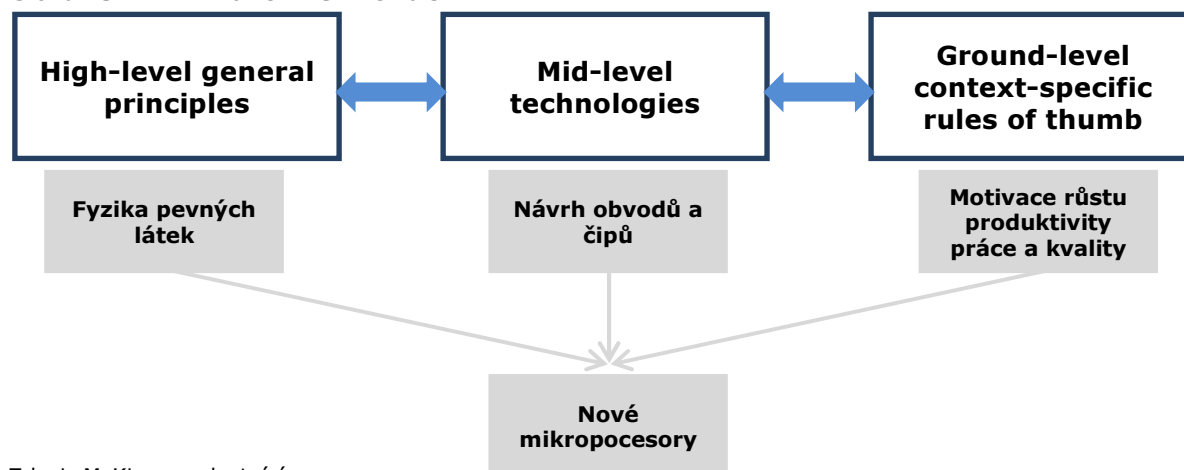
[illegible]

High-level general principles

Mid-level technologies

Ground-level context-specific rules of thumb

Fyzika pevných látek

Návrh obvodů a čipů

Motivace růstu produktivity práce a kvality

Nové mikropocesory

Zdroj: McKinsey, vlastní úpravy